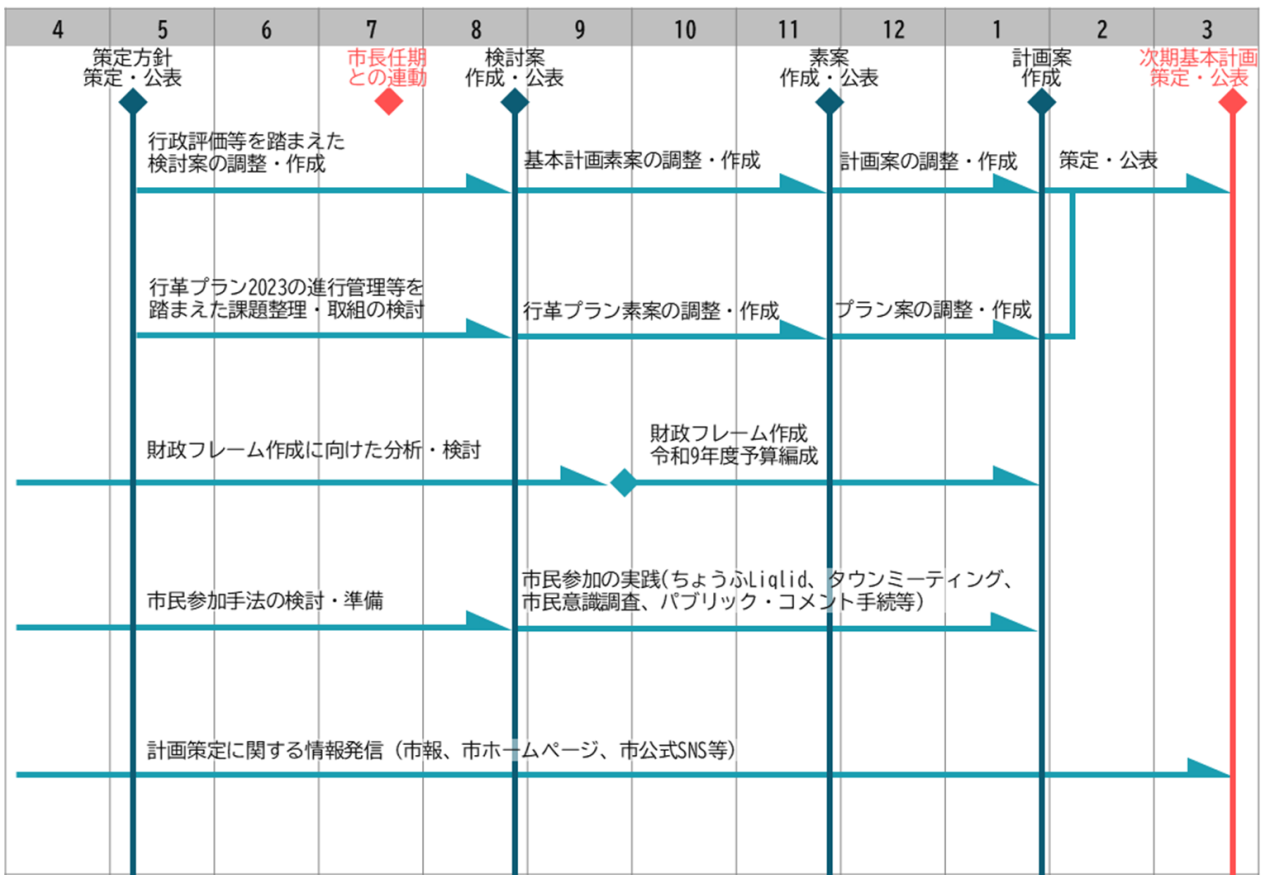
| 4 | 5 | 6 | 7 | 8 | 9 | 10 | 11 | 12 | 1 | 2 | 3 |
|---|---|---|---|---|---|---|---|---|---|---|---|

策定方針
策定・公表

市長任期
との連動

検討案
作成・公表

素案
作成・公表

計画案
作成

次期基本計画
策定・公表

行政評価等を踏まえた
検討案の調整・作成

基本計画素案の調整・作成

計画案の調整・作成

策定・公表

行革プラン2023の進行管理等を
踏まえた課題整理・取組の検討

行革プラン素案の調整・作成

プラン案の調整・作成

財政フレーム作成に向けた分析・検討

財政フレーム作成
令和9年度予算編成

市民参加手法の検討・準備

市民参加の実践(ちょうふLiqlid、タウンミーティング、
市民意識調査、パブリック・コメント手続等)

計画策定に関する情報発信（市報、市ホームページ、市公式SNS等）